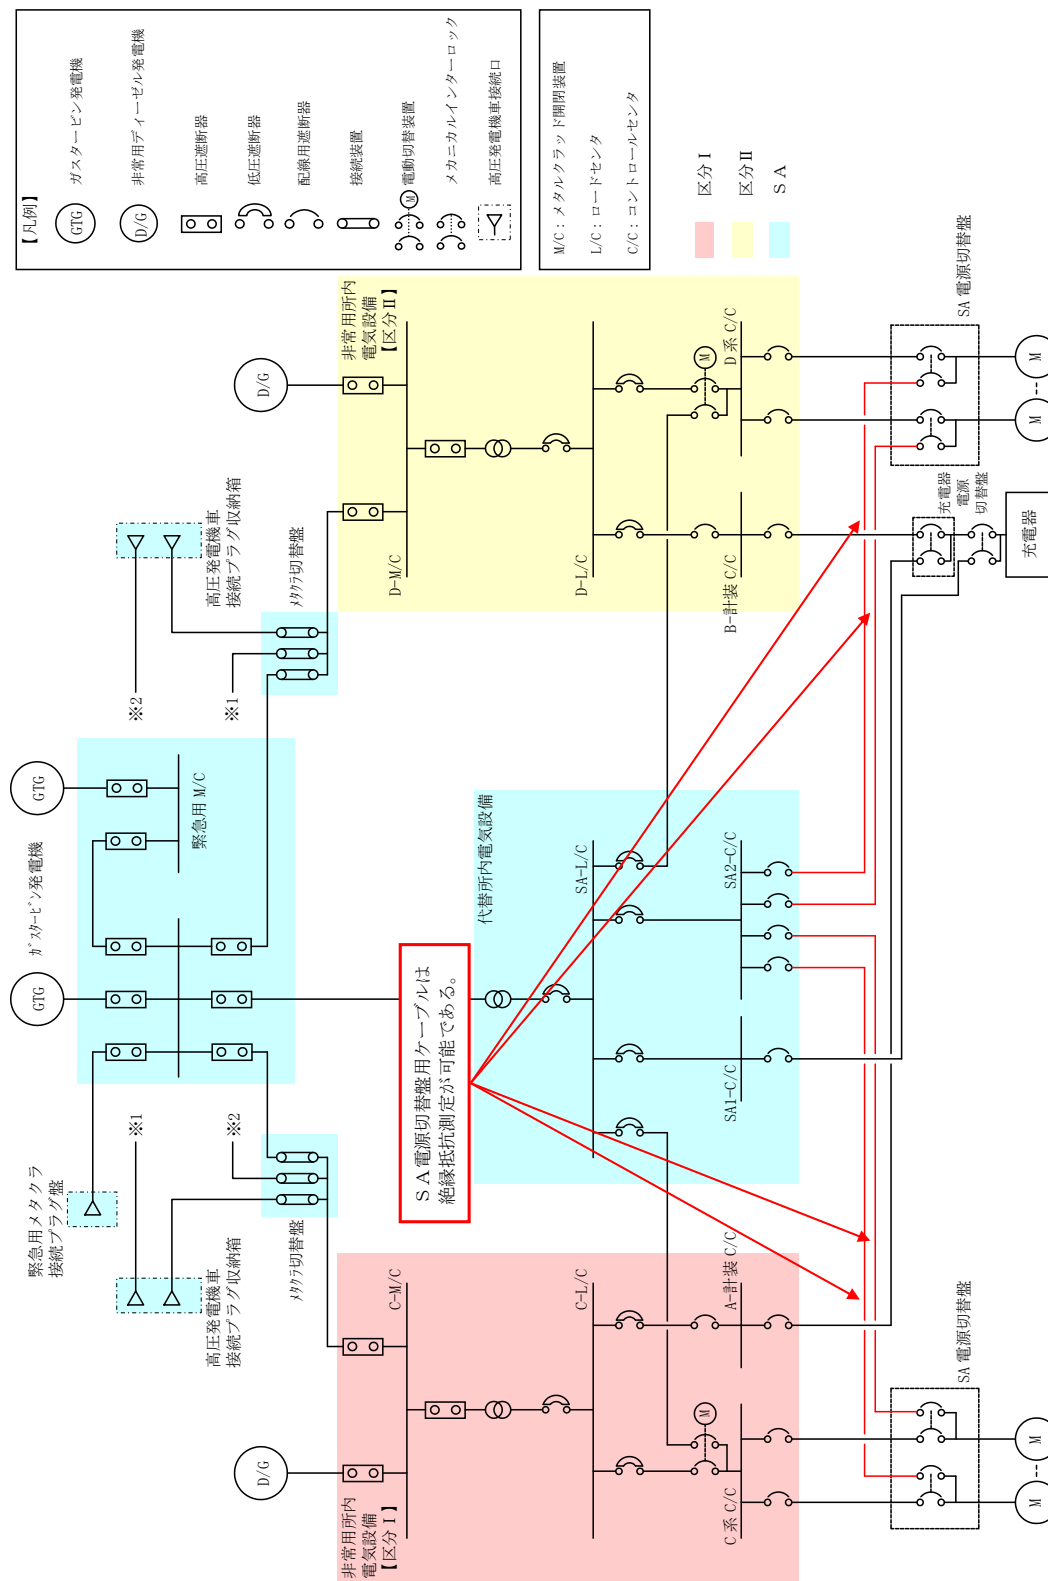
【凡例】
GTG ガスタービン発電機
D/G 非常用ディーゼル発電機
高圧遮断器
低圧遮断器
配線用遮断器
接続装置
M 電動切替装置
メカニカルインターロック
高圧発電機車接続口

M/C：メタルクラッド開閉装置
L/C：ロードセンタ
C/C：コントロールセンタ

区分Ⅰ
区分Ⅱ
SA

D/G
非常用所内電気設備【区分Ⅱ】
D-M/C
D-L/C
D系 C/C
B-計装 C/C
M
SA 電源切替盤
M
M
充電器電源切替盤
充電器

高圧発電機車接続プラグ収納箱
メタクラ切替盤
※2
※1

GTG
GTG
ガスタービン発電機
緊急用 M/C

代替所内電気設備
SA-L/C
SA2-C/C
SA1-C/C

SA電源切替盤用ケーブルは絶縁抵抗測定が可能である。

緊急用メタクラ接続プラグ盤
※1
※2
高圧発電機車接続プラグ収納箱
メタクラ切替盤

C-M/C
C-L/C
A-計装 C/C
M
D/G
非常用所内電気設備【区分Ⅰ】
C系 C/C
SA 電源切替盤
M
M